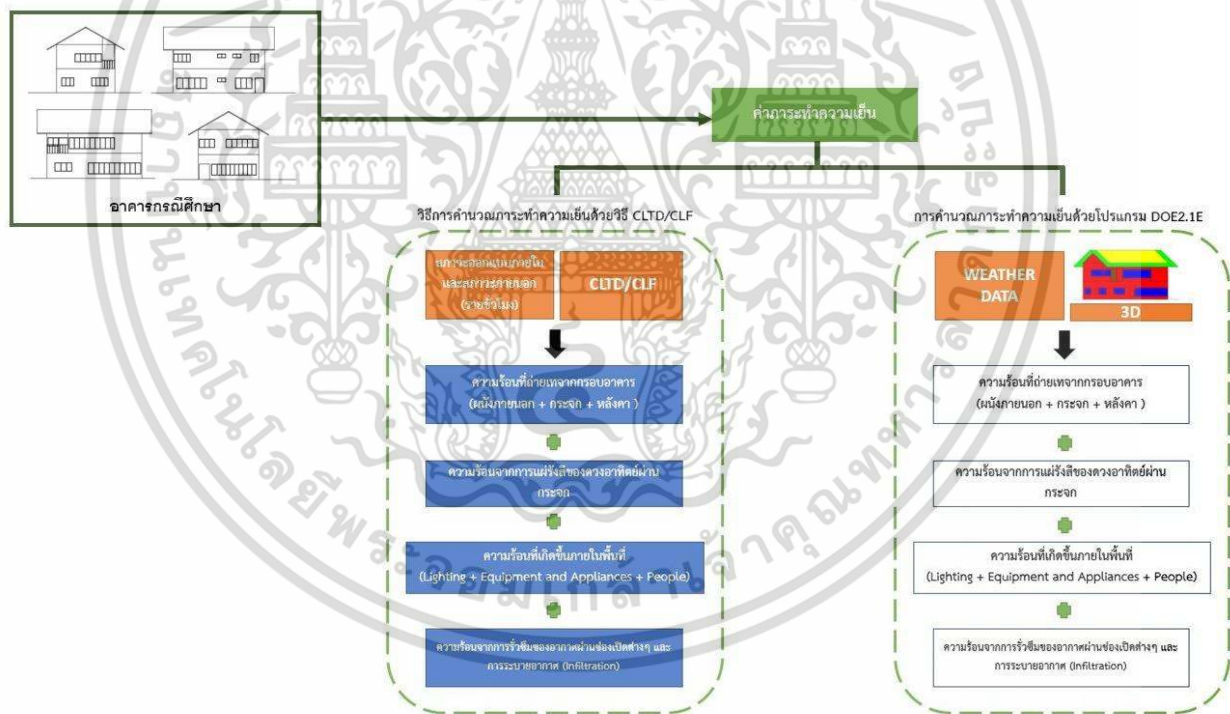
อาคารกรณีศึกษา

ค่าภาระทำความเย็น

วิธีการคำนวณภาระทำความเย็นด้วยวิธี CLTD/CLF

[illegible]

CLTD/CLF

ความร้อนที่ถ่ายเทจากกรอบอาคาร (ผนังภายนอก + กระจก + หลังคา )

ความร้อนจากการแผ่รังสีของดวงอาทิตย์ผ่านกระจก

ความร้อนที่เกิดขึ้นภายในพื้นที่ (Lighting + Equipment and Appliances + People)

ความร้อนจากการรั่วซึมของอากาศผ่านช่องเปิดต่างๆ และการระบายอากาศ (Infiltration)

การคำนวณภาระทำความเย็นด้วยโปรแกรม DOE2.1E

WEATHER DATA

3D

ความร้อนที่ถ่ายเทจากกรอบอาคาร (ผนังภายนอก + กระจก + หลังคา )

ความร้อนจากการแผ่รังสีของดวงอาทิตย์ผ่านกระจก

ความร้อนที่เกิดขึ้นภายในพื้นที่ (Lighting + Equipment and Appliances + People)

ความร้อนจากการรั่วซึมของอากาศผ่านช่องเปิดต่างๆ และการระบายอากาศ (Infiltration)